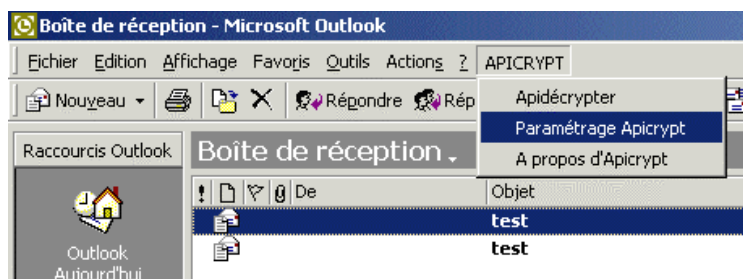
Boîte de réception - Microsoft Outlook

Fichier Edition Affichage Favoris Outils Actions ? APICRYPT

Nouveau Répondre Rép

Apidécrypter
Paramétrage Apicrypt
A propos d'Apicrypt

Raccourcis Outlook

Boîte de réception

! De Objet

test
test

Outlook Aujourd'hui